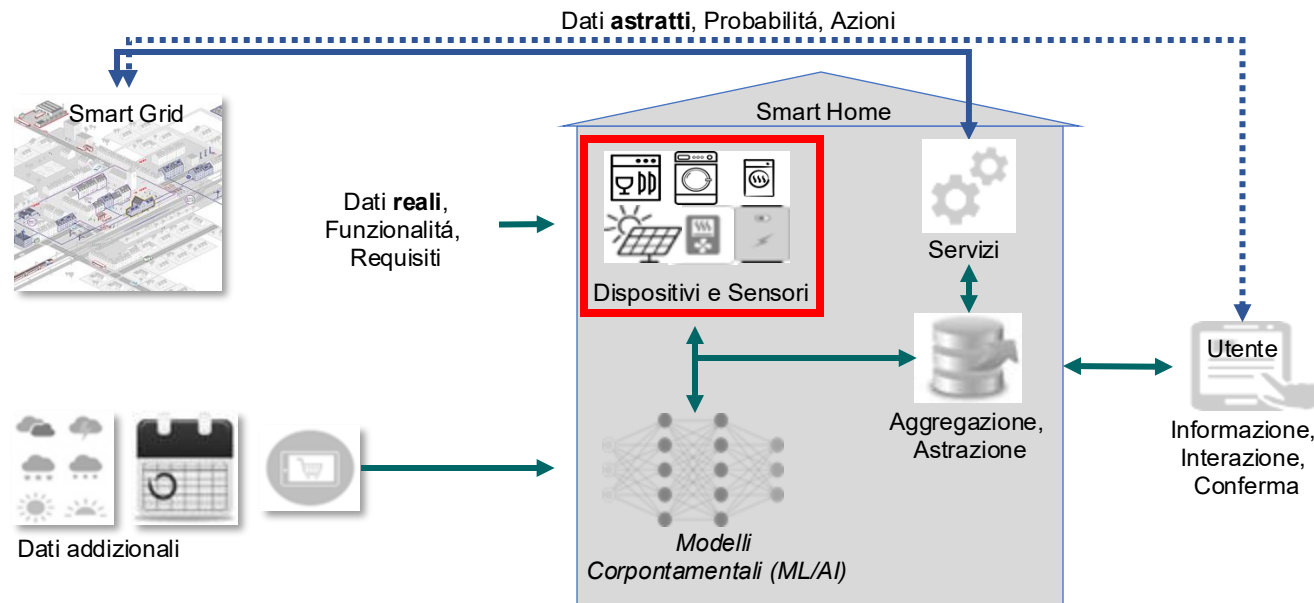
Dati **astratti**, Probabilitá, Azioni

Smart Grid

Smart Home

Dati **reali**, Funzionalitá, Requisiti

Dispositivi e Sensori

Servizi

Aggregazione, Astrazione

Utente

Informazione, Interazione, Conferma

Dati addizionali

*Modelli Corpontamentali (ML/AI)*